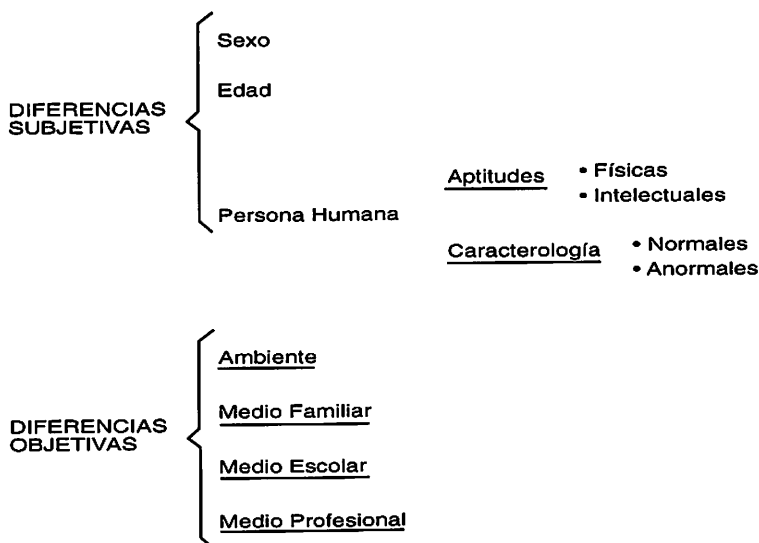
DIFERENCIAS SUBJETIVAS

Sexo

Edad

Persona Humana

Aptitudes
• Físicas
• Intelectuales

Caracterología
• Normales
• Anormales

DIFERENCIAS OBJETIVAS

Ambiente

Medio Familiar

Medio Escolar

Medio Profesional